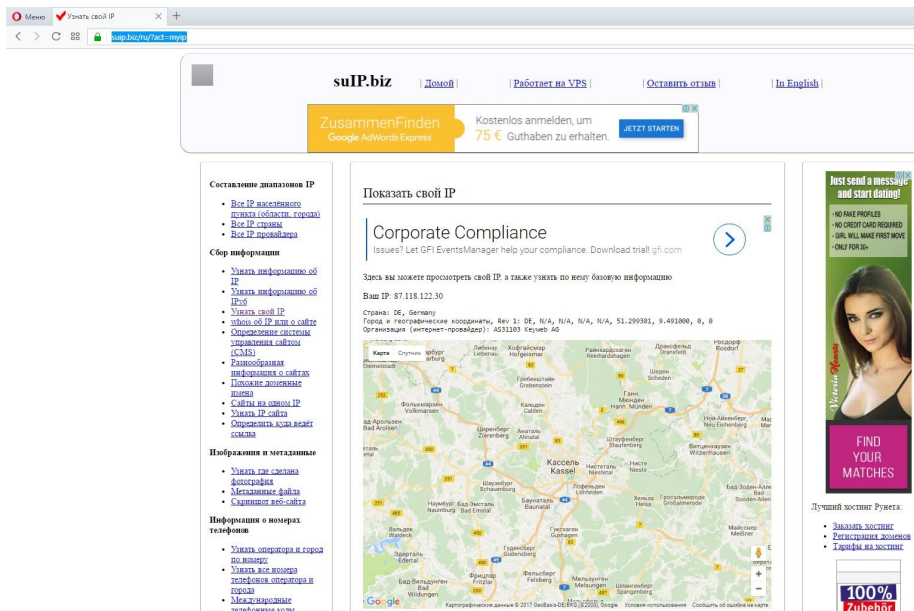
Меню | Узнать свой IP ×
suip.biz/ru/?act=myip

suIP.biz | Домой | | Работает на VPS | | Оставить отзыв | | In English |

ZusammenFinden
Google AdWords Express
Kostenlos anmelden, um 75 € Guthaben zu erhalten.
JETZT STARTEN

Составление диапазонов IP
- Все IP населённого пункта (области, города)
- Все IP страны
- Все IP провайдера

Сбор информации
- Узнать информацию об IP
- Узнать информацию об IPv6
- Узнать свой IP
- whois об IP или о сайте
- Определение системы управления сайтом (CMS)
- Разнообразная информация о сайтах
- Похожие доменные имена
- Сайты на одном IP
- Узнать IP сайта
- Определить куда ведёт ссылка

Изображения и метаданные
- Узнать где сделана фотография
- Метаданные файла
- Скриншот веб-сайта

Информация о номерах телефонов
- Узнать оператора и город по номеру
- Узнать все номера телефонов оператора и города
- Международные телефонные коды

Показать свой IP

Corporate Compliance
Issues? Let GFI EventsManager help your compliance. Download trial! gfi.com

Здесь вы можете просмотреть свой IP, а также узнать по нему базовую информацию

Ваш IP: 87.118.122.30

Страна: DE, Germany
Город и географические координаты, Rev 1: DE, N/A, N/A, N/A, N/A, 51.299301, 9.491000, 0, 0
Организация (интернет-провайдер): AS31103 Keyweb AG

Карта Спутник
Кассель Kassel
Хофгайсмар Hofgeismar
Либенау Liebenau
Гребенштайн Grebenstein
Фолькмарзен Volkmarsen
Кальден Calden
Ганн. Мюнден Hann. Münden
Цирenберг Zierenberg
Ахаталь Ahnatal
Штауфенберг Staufenberg
Витценхаузен Witzenhausen
Нистеталь Niestetal
Ниcте Nieste
Шауэнбург Schauenburg
Баунаталь Baunatal
Хельза Helsa
Гросальмероде Großalmerode
Наумбург Naumburg
Бад Эмсталь Bad Emstal
Вальдек Waldeck
Эдерталь Edertal
Гуксаген Guxhagen
Гуденсберг Gudensberg
Фельсберг Felsberg
Мельзунген Melsungen
Фрицлар Fritzlar
Бад Вильдунген Bad Wildungen
Шпангенберг Spangenberg
Майсснер Meißner
Бад-Арользен Bad Arolsen
Райнхардсхаген Reinhardshagen
Дрансфельд Dransfeld
Россдорф Rosdorf
Шеден Scheden
Лоэфельден Lohfelden
Ной-Айхенберг Neu-Eichenberg
Бад-Зоден-Аллендорф Bad Sooden-Allendorf
Google
Картографические данные © 2017 GeoBasis-DE/BKG (©2009), Google Условия использования Сообщить об ошибке на карте

Just send a message and start dating!
- NO FAKE PROFILES
- NO CREDIT CARD REQUIRED
- GIRL WILL MAKE FIRST MOVE
- ONLY FOR 30+
Victoria Hearts
FIND YOUR MATCHES

Лучший хостинг Рунета:
- Заказать хостинг
- Регистрация доменов
- Тарифы на хостинг

100%
Zubehör